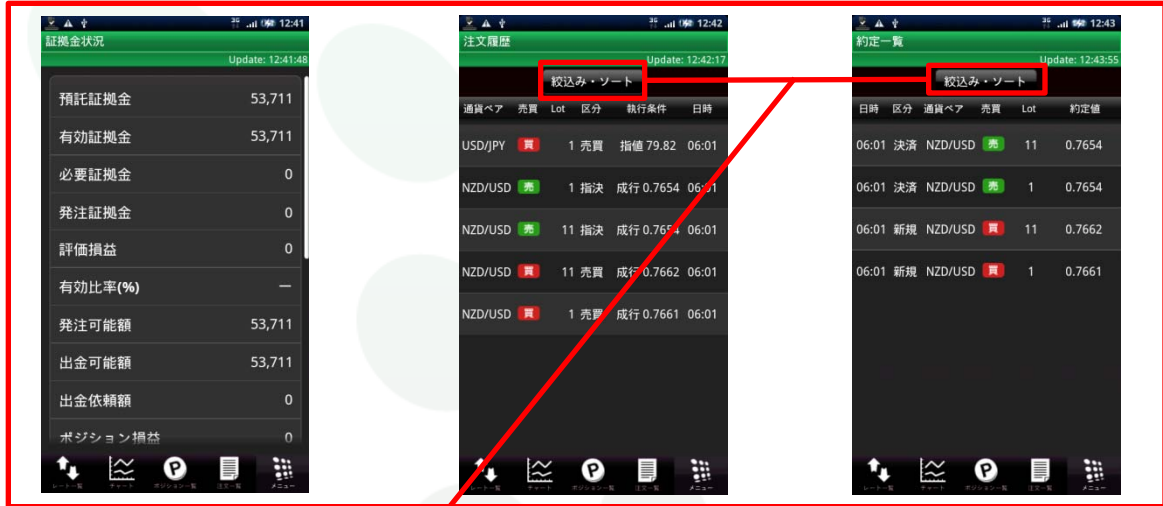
12:41
証拠金状況
Update: 12:41:48

| | |
|---|---|
| 預託証拠金 | 53,711 |
| 有効証拠金 | 53,711 |
| 必要証拠金 | 0 |
| 発注証拠金 | 0 |
| 評価損益 | 0 |
| 有効比率(%) | ー |
| 発注可能額 | 53,711 |
| 出金可能額 | 53,711 |
| 出金依頼額 | 0 |
| ポジション損益 | 0 |

レート一覧 チャート ポジション一覧 注文一覧 メニュー

12:42
注文履歴
Update: 12:42:17
絞込み・ソート

| 通貨ペア | 売買 | Lot | 区分 | 執行条件 | 日時 |
|---|---|---|---|---|---|
| USD/JPY | 買 | 1 | 売買 | 指値 79.82 | 06:01 |
| NZD/USD | 売 | 1 | 指決 | 成行 0.7654 | 06:01 |
| NZD/USD | 売 | 11 | 指決 | 成行 0.7654 | 06:01 |
| NZD/USD | 買 | 11 | 売買 | 成行 0.7662 | 06:01 |
| NZD/USD | 買 | 1 | 売買 | 成行 0.7661 | 06:01 |

レート一覧 チャート ポジション一覧 注文一覧 メニュー

12:43
約定一覧
Update: 12:43:55
絞込み・ソート

| 日時 | 区分 | 通貨ペア | 売買 | Lot | 約定値 |
|---|---|---|---|---|---|
| 06:01 | 決済 | NZD/USD | 売 | 11 | 0.7654 |
| 06:01 | 決済 | NZD/USD | 売 | 1 | 0.7654 |
| 06:01 | 新規 | NZD/USD | 買 | 11 | 0.7662 |
| 06:01 | 新規 | NZD/USD | 買 | 1 | 0.7661 |

レート一覧 チャート ポジション一覧 注文一覧 メニュー